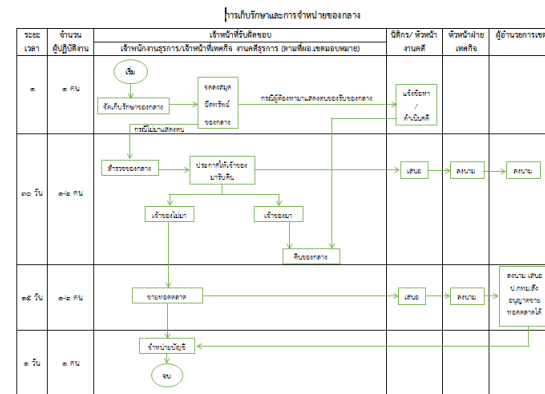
การเก็บรักษาและการจำหน่ายของกลาง

| ระยะเวลา | จำนวนผู้ปฏิบัติงาน | เจ้าหน้าที่รับผิดชอบ เจ้าหน้าที่งานธุรการ/เจ้าหน้าที่เทศกิจ งานคดีธุรการ (ตามที่ผอ.เขตมอบหมาย) | นิติกร/ หัวหน้างานคดี | หัวหน้าฝ่ายเทศกิจ | ผู้อำนวยการเขต |
|---|---|---|---|---|---|
| ๓ | ๓ คน | เริ่ม<br>จัดเก็บรักษาของกลาง<br>จดลงสมุดอีฟทรัพย์ของกลาง<br>กรณีผู้ต้องหามาแสดงตนของรับของกลาง<br>กรณีไม่มาแสดงตน | แจ้งจัดหา / ดำเนินคดี | | |
| ๓๐ วัน | ๓-๔ คน | สำรวจของกลาง<br>ประกาศให้เจ้าของมารับคืน<br>เจ้าของไม่มา<br>เจ้าของมา<br>คืนของกลาง | เสนอ | ลงนาม | ลงนาม |
| ๑๕ วัน | ๓-๔ คน | ขายทอดตลาด | เสนอ | ลงนาม | ลงนาม เสนอ ป.กทม.สั่งอนุญาตขายทอดตลาดได้ |
| ๓ วัน | ๑ คน | จำหน่ายบัญชี<br>จบ | | | |